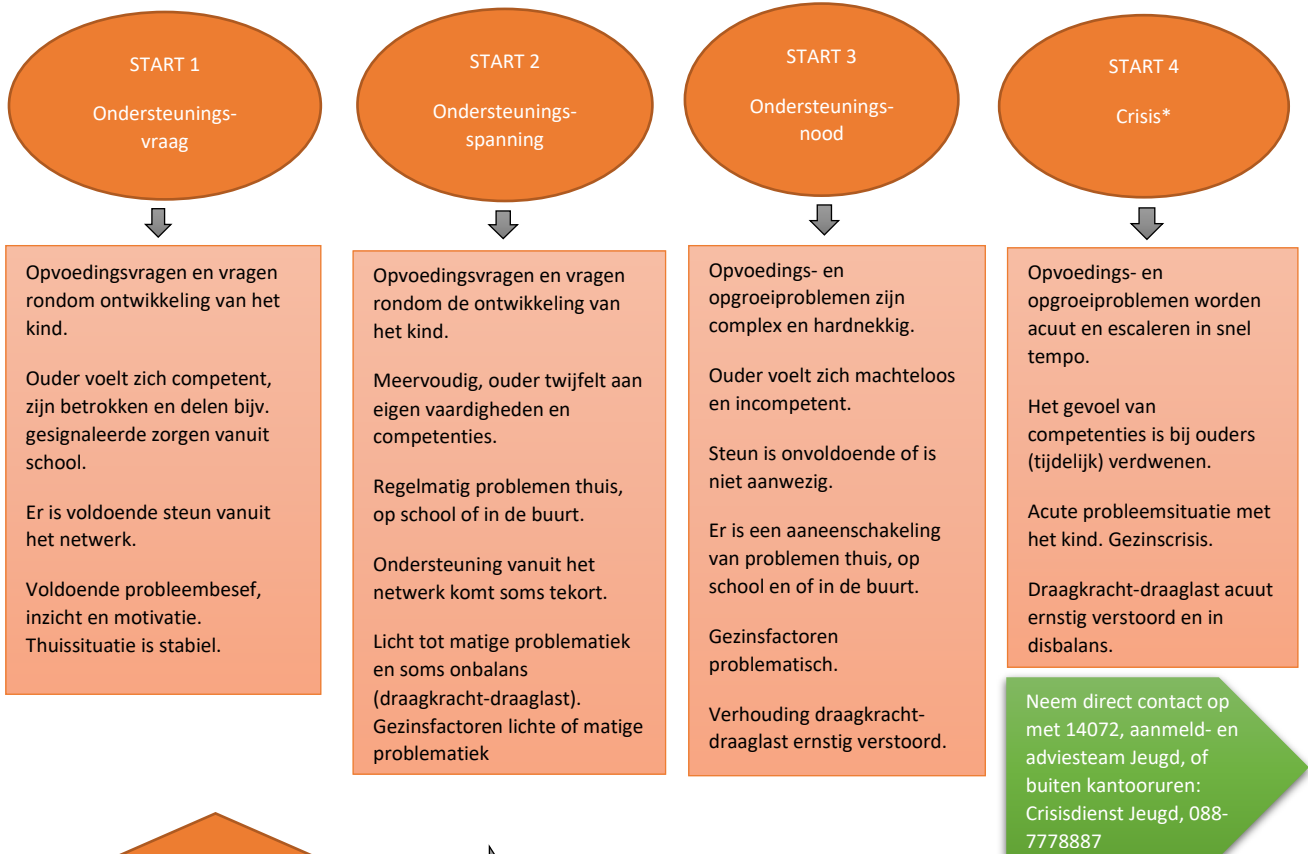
START 1

Ondersteuningsvraag

START 2

Ondersteuningsspanning

START 3

Ondersteuningsnood

START 4

Crisis*

Opvoedingsvragen en vragen rondom ontwikkeling van het kind.

Ouder voelt zich competent, zijn betrokken en delen bijv. gesignaleerde zorgen vanuit school.

Er is voldoende steun vanuit het netwerk.

Voldoende probleembesef, inzicht en motivatie. Thuissituatie is stabiel.

Opvoedingsvragen en vragen rondom de ontwikkeling van het kind.

Meervoudig, ouder twijfelt aan eigen vaardigheden en competenties.

Regelmatig problemen thuis, op school of in de buurt.

Ondersteuning vanuit het netwerk komt soms tekort.

Licht tot matige problematiek en soms onbalans (draagkracht-draaglast). Gezinsfactoren lichte of matige problematiek

Opvoedings- en opgroeiproblemen zijn complex en hardnekkig.

Ouder voelt zich machteloos en incompetent.

Steun is onvoldoende of is niet aanwezig.

Er is een aaneenschakeling van problemen thuis, op school en of in de buurt.

Gezinsfactoren problematisch.

Verhouding draagkracht-draaglast ernstig verstoord.

Opvoedings- en opgroeiproblemen worden acuut en escaleren in snel tempo.

Het gevoel van competenties is bij ouders (tijdelijk) verdwenen.

Acute probleemsituatie met het kind. Gezinscrisis.

Draagkracht-draaglast acuut ernstig verstoord en in disbalans.

Neem direct contact op met 14072, aanmeld- en adviesteam Jeugd, of buiten kantooruren: Crisisdienst Jeugd, 088-7778887